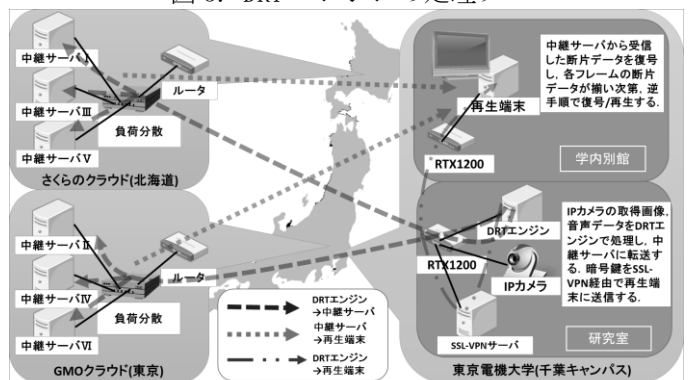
図6. DRT-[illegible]の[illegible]

中継サーバⅠ
中継サーバⅢ
中継サーバⅤ
ルータ
負荷分散
さくらのクラウド(北海道)

中継サーバから受信した断片データを復号し，各フレームの断片データが揃い次第，逆手順で復号/再生する．
再生端末
RTX1200
学内別館

中継サーバⅡ
中継サーバⅣ
中継サーバⅥ
ルータ
負荷分散
GMOクラウド(東京)

DRTエンジン →中継サーバ
中継サーバ →再生端末
DRTエンジン →再生端末

IPカメラの取得画像，音声データをDRTエンジンで処理し，中継サーバに転送する．暗号鍵をSSL-VPN経由で再生端末に送信する．
DRTエンジン
RTX1200
IPカメラ
SSL-VPNサーバ
研究室
東京電機大学(千葉キャンパス)